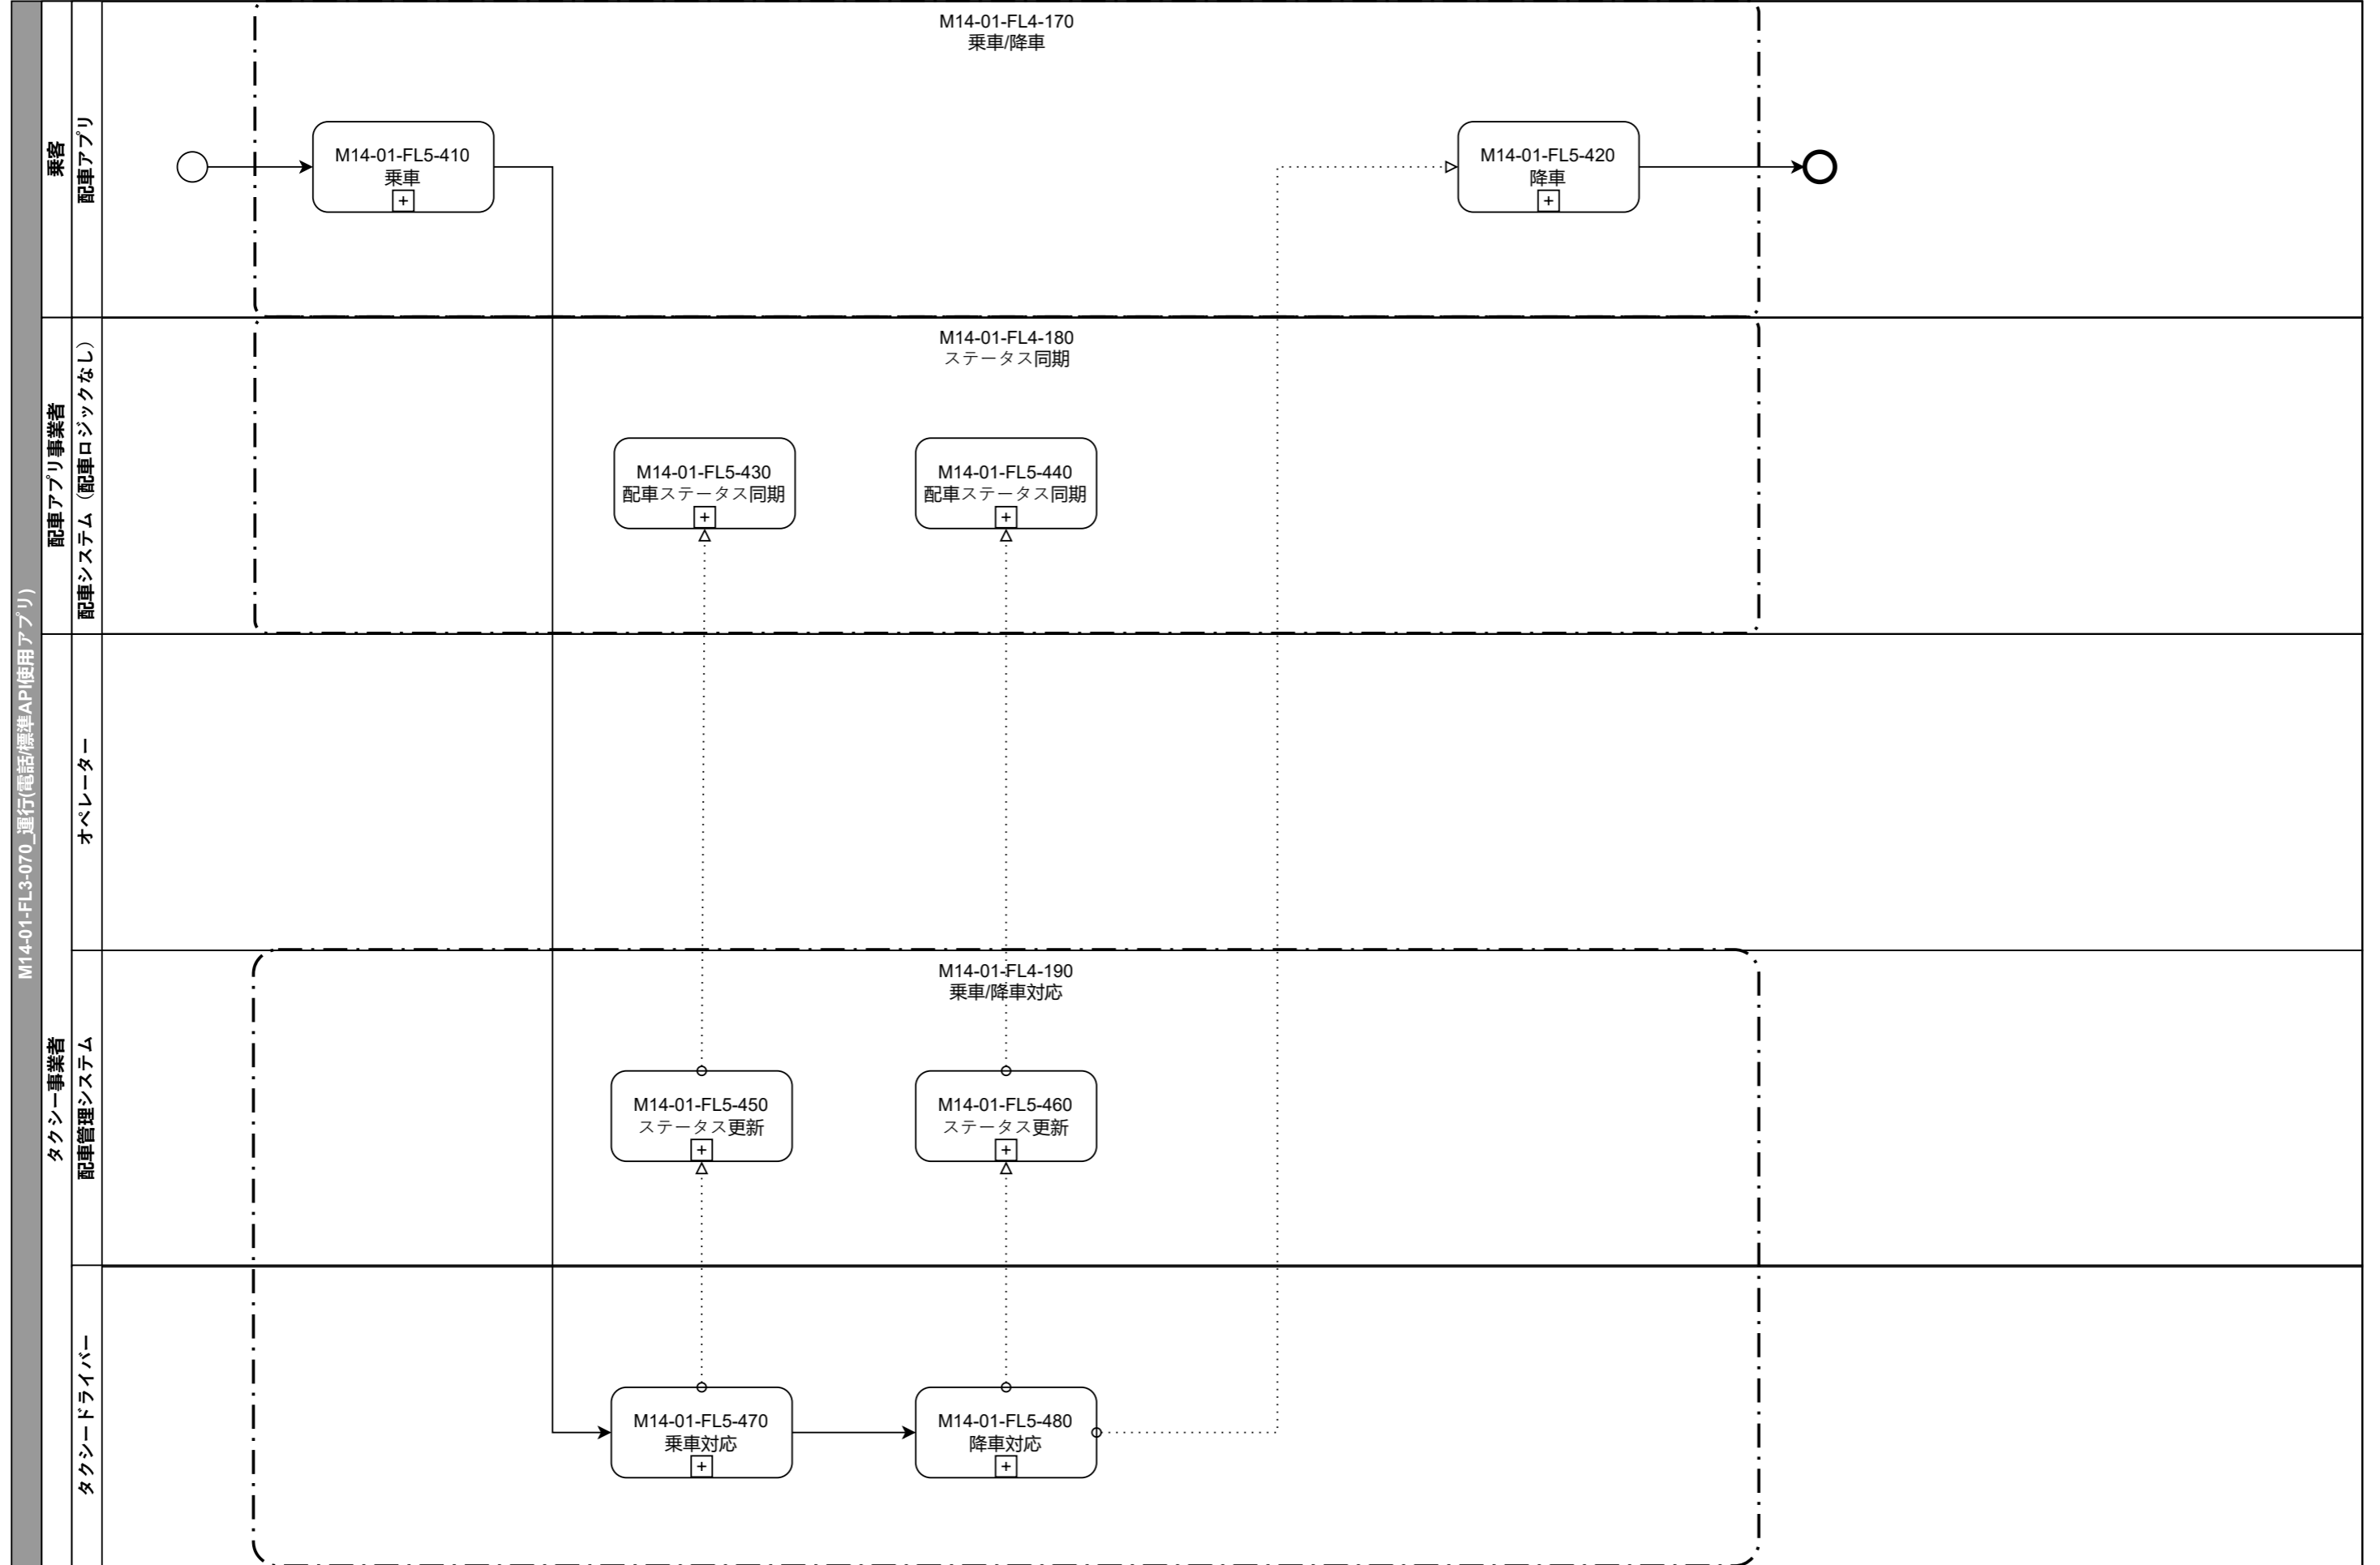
M14-01-FL3-070_運行(電話/標準API使用アプリ)

乗客
配車アプリ

配車アプリ事業者
配車システム（配車ロジックなし）

オペレーター

タクシー事業者
配車管理システム

タクシードライバー

M14-01-FL4-170
乗車/降車

M14-01-FL5-410
乗車

M14-01-FL5-420
降車

M14-01-FL4-180
ステータス同期

M14-01-FL5-430
配車ステータス同期

M14-01-FL5-440
配車ステータス同期

M14-01-FL4-190
乗車/降車対応

M14-01-FL5-450
ステータス更新

M14-01-FL5-460
ステータス更新

M14-01-FL5-470
乗車対応

M14-01-FL5-480
降車対応